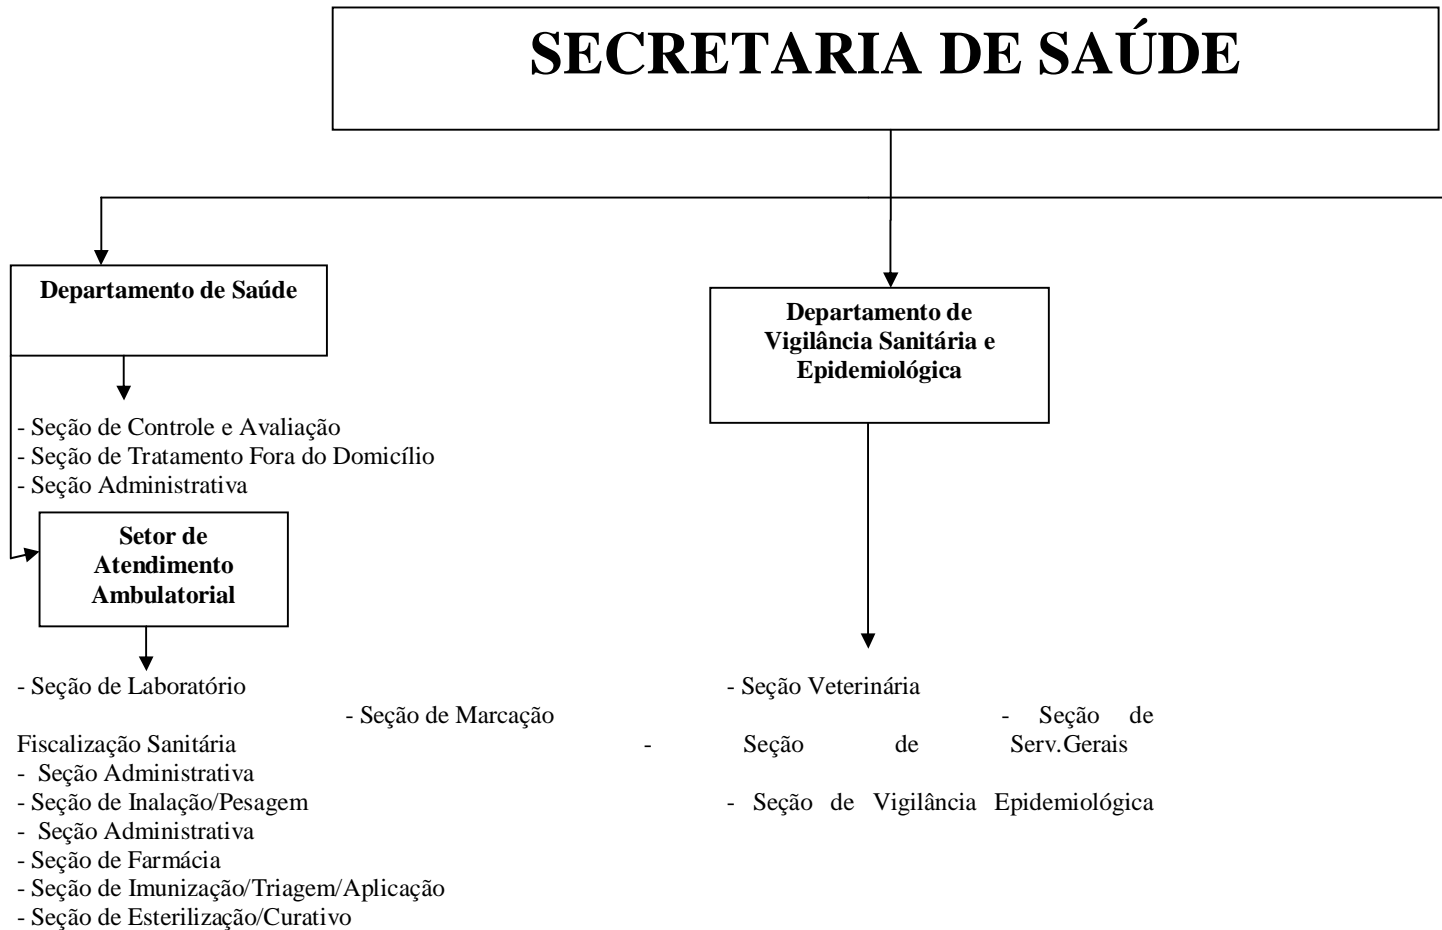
SECRETARIA DE SAÚDE

Departamento de Saúde

- Seção de Controle e Avaliação
- Seção de Tratamento Fora do Domicílio
- Seção Administrativa

Setor de Atendimento Ambulatorial

- Seção de Laboratório
- Seção de Marcação
- Seção de Serv.Gerais
- Seção Administrativa
- Seção de Inalação/Pesagem
- Seção Administrativa
- Seção de Farmácia
- Seção de Imunização/Triagem/Aplicação
- Seção de Esterilização/Curativo

Departamento de Vigilância Sanitária e Epidemiológica

- Seção Veterinária
- Seção de Fiscalização Sanitária
- Seção de Vigilância Epidemiológica